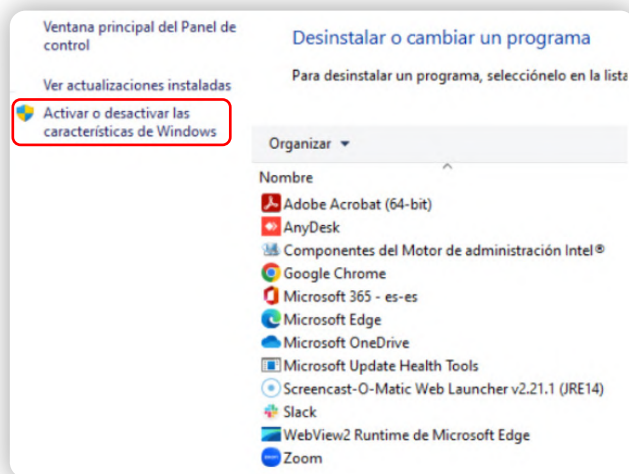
Ventana principal del Panel de control

Ver actualizaciones instaladas

Activar o desactivar las características de Windows

Desinstalar o cambiar un programa

Para desinstalar un programa, selecciónelo en la lista

Organizar ▾

Nombre

Adobe Acrobat (64-bit)
AnyDesk
Componentes del Motor de administración Intel®
Google Chrome
Microsoft 365 - es-es
Microsoft Edge
Microsoft OneDrive
Microsoft Update Health Tools
Screencast-O-Matic Web Launcher v2.21.1 (JRE14)
Slack
WebView2 Runtime de Microsoft Edge
Zoom